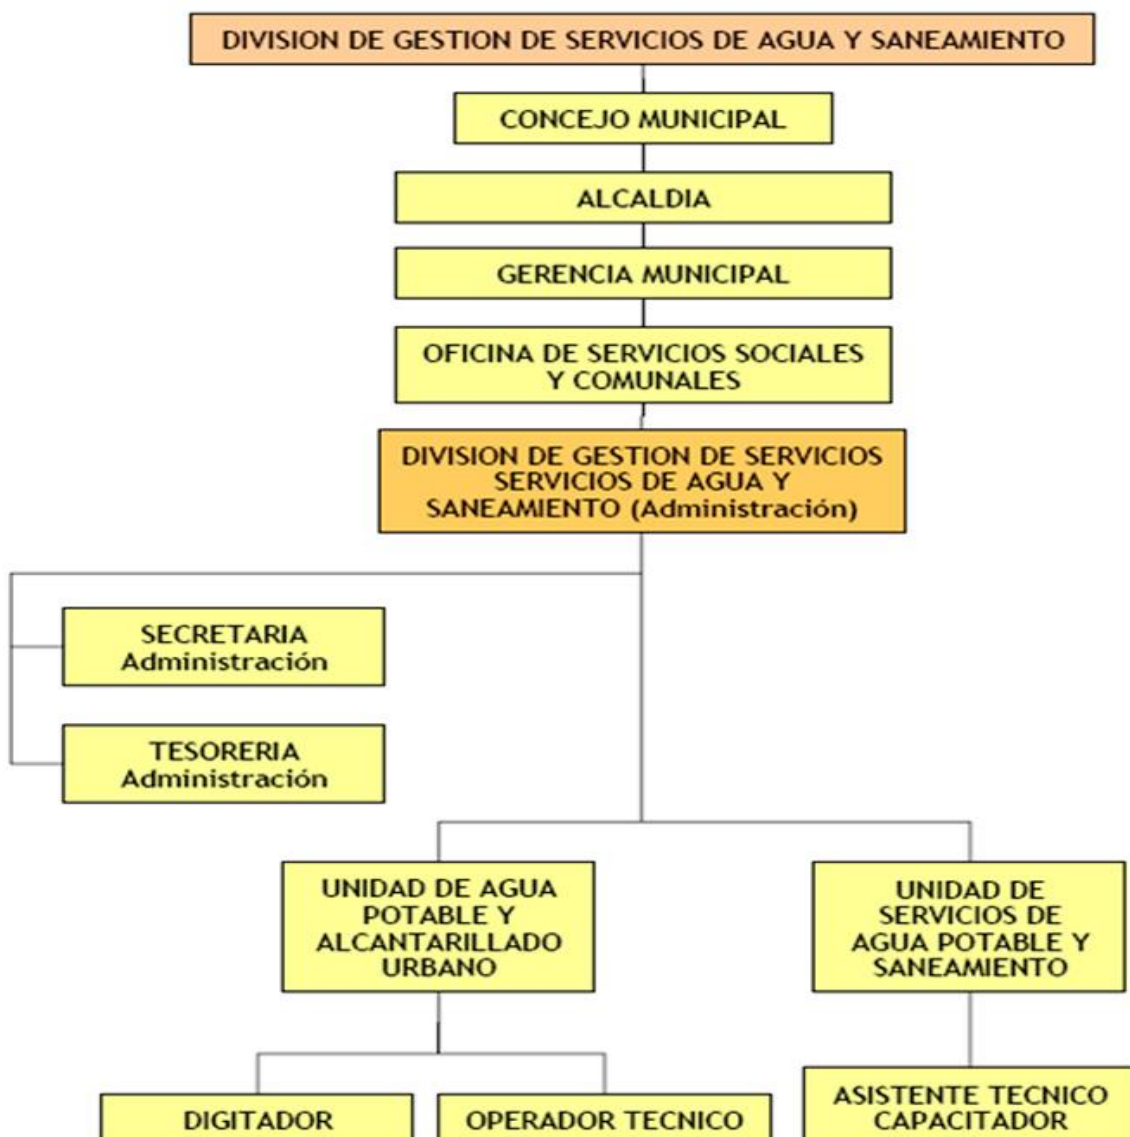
DIVISION DE GESTION DE SERVICIOS DE AGUA Y SANEAMIENTO

CONCEJO MUNICIPAL

ALCALDIA

GERENCIA MUNICIPAL

OFICINA DE SERVICIOS SOCIALES Y COMUNALES

DIVISION DE GESTION DE SERVICIOS SERVICIOS DE AGUA Y SANEAMIENTO (Administración)

SECRETARIA Administración

TESORERIA Administración

UNIDAD DE AGUA POTABLE Y ALCANTARILLADO URBANO

UNIDAD DE SERVICIOS DE AGUA POTABLE Y SANEAMIENTO

DIGITADOR

OPERADOR TECNICO

ASISTENTE TECNICO CAPACITADOR